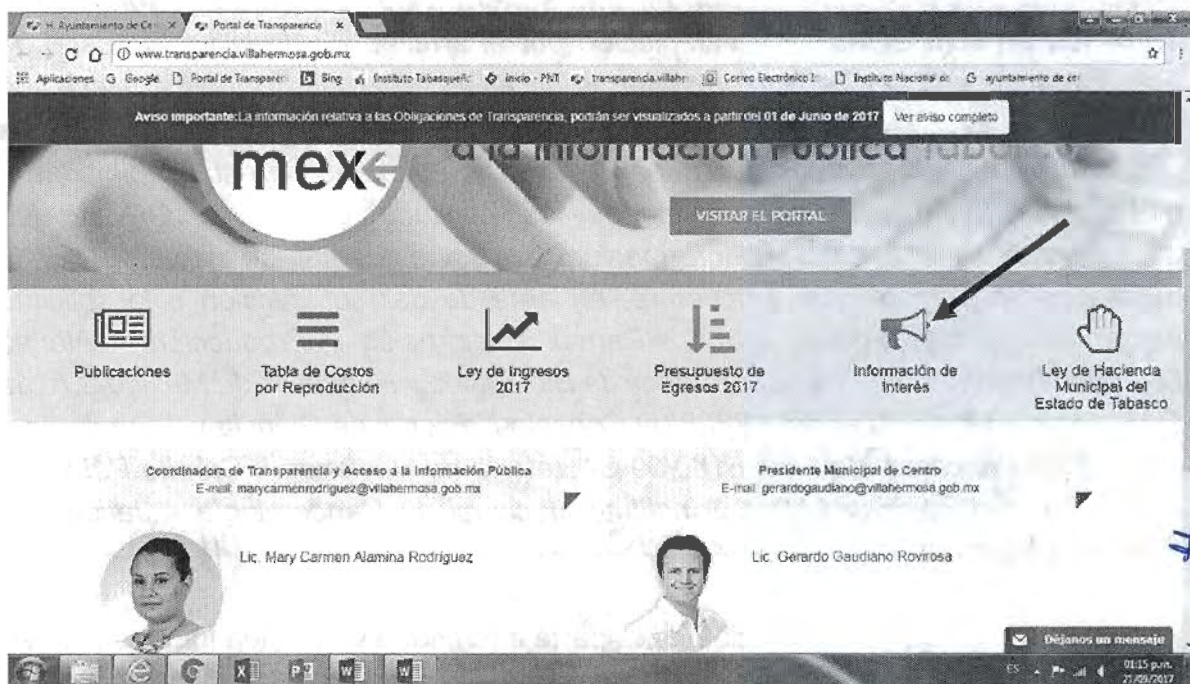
H. Ayuntamiento de Ce × Portal de Transparencia ×

www.transparencia.villahermosa.gob.mx

Aplicaciones Google Portal de Transparen Bing Instituto Tabasqueñ inicio - PNT transparencia.villahe Correo Electrónico I Instituto Nacional de ayuntamiento de ce

Aviso importante: La información relativa a las Obligaciones de Transparencia, podrán ser visualizados a partir del 01 de Junio de 2017 Ver aviso completo

mex a la información Pública

VISITAR EL PORTAL

Publicaciones

Tabla de Costos por Reproducción

Ley de Ingresos 2017

Presupuesto de Egresos 2017

Información de Interés

Ley de Hacienda Municipal del Estado de Tabasco

Coordinadora de Transparencia y Acceso a la Información Pública
E-mail: marycarmenrodriguez@villahermosa.gob.mx

Presidente Municipal de Centro
E-mail: gerardogaudiano@villahermosa.gob.mx

Lic. Mary Carmen Alamina Rodriguez

Lic. Gerardo Gaudiano Rovirosa

Déjanos un mensaje

ES 01:15 p.m. 21/09/2017